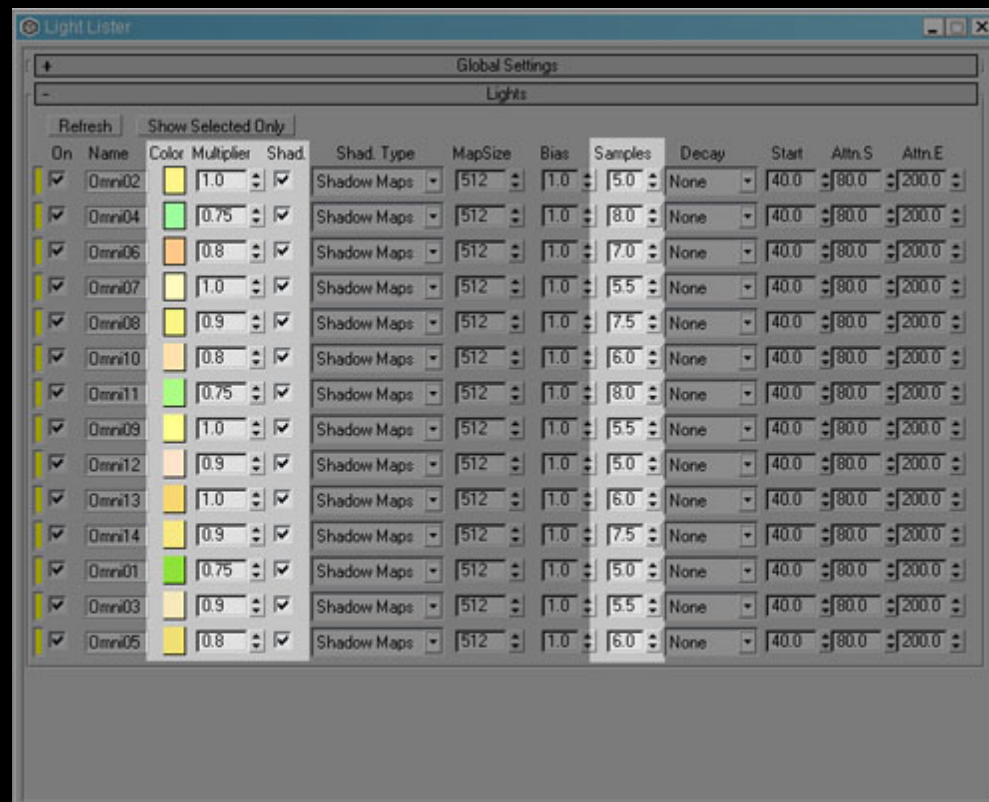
Light Lister

+ Global Settings

- Lights

Refresh | Show Selected Only

| On | Name | Color | Multiplier | Shad. | Shad. Type | MapSize | Bias | Samples | Decay | Start | Attn.S | Attn.E |
|---|---|---|---|---|---|---|---|---|---|---|---|---|
| ☑ | Omni02 | | 1.0 | ☑ | Shadow Maps | 512 | 1.0 | 5.0 | None | 40.0 | 80.0 | 200.0 |
| ☑ | Omni04 | | 0.75 | ☑ | Shadow Maps | 512 | 1.0 | 8.0 | None | 40.0 | 80.0 | 200.0 |
| ☑ | Omni06 | | 0.8 | ☑ | Shadow Maps | 512 | 1.0 | 7.0 | None | 40.0 | 80.0 | 200.0 |
| ☑ | Omni07 | | 1.0 | ☑ | Shadow Maps | 512 | 1.0 | 5.5 | None | 40.0 | 80.0 | 200.0 |
| ☑ | Omni08 | | 0.9 | ☑ | Shadow Maps | 512 | 1.0 | 7.5 | None | 40.0 | 80.0 | 200.0 |
| ☑ | Omni10 | | 0.8 | ☑ | Shadow Maps | 512 | 1.0 | 6.0 | None | 40.0 | 80.0 | 200.0 |
| ☑ | Omni11 | | 0.75 | ☑ | Shadow Maps | 512 | 1.0 | 8.0 | None | 40.0 | 80.0 | 200.0 |
| ☑ | Omni09 | | 1.0 | ☑ | Shadow Maps | 512 | 1.0 | 5.5 | None | 40.0 | 80.0 | 200.0 |
| ☑ | Omni12 | | 0.9 | ☑ | Shadow Maps | 512 | 1.0 | 5.0 | None | 40.0 | 80.0 | 200.0 |
| ☑ | Omni13 | | 1.0 | ☑ | Shadow Maps | 512 | 1.0 | 6.0 | None | 40.0 | 80.0 | 200.0 |
| ☑ | Omni14 | | 0.9 | ☑ | Shadow Maps | 512 | 1.0 | 7.5 | None | 40.0 | 80.0 | 200.0 |
| ☑ | Omni01 | | 0.75 | ☑ | Shadow Maps | 512 | 1.0 | 5.0 | None | 40.0 | 80.0 | 200.0 |
| ☑ | Omni03 | | 0.9 | ☑ | Shadow Maps | 512 | 1.0 | 5.5 | None | 40.0 | 80.0 | 200.0 |
| ☑ | Omni05 | | 0.8 | ☑ | Shadow Maps | 512 | 1.0 | 6.0 | None | 40.0 | 80.0 | 200.0 |